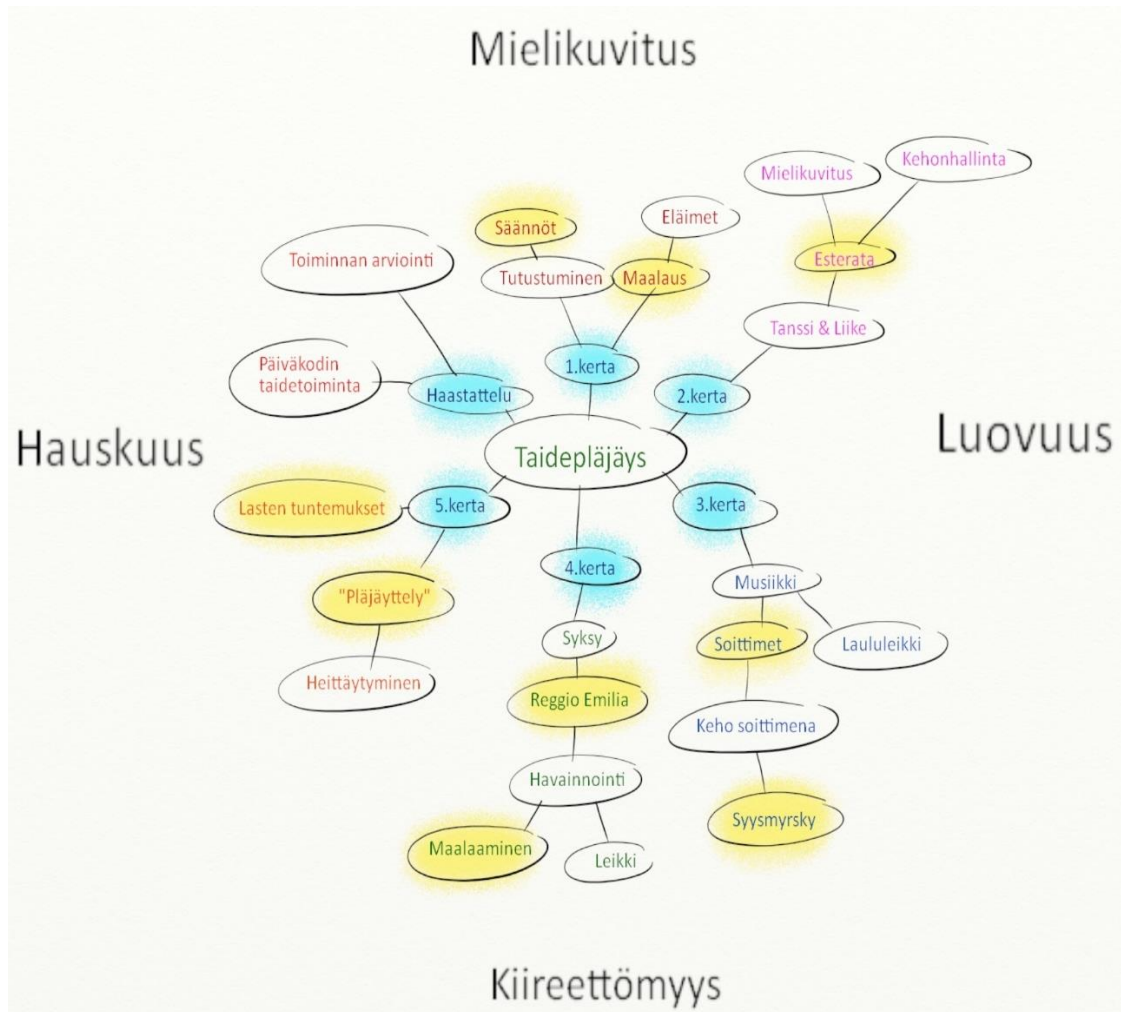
Mielikuvitus

Mielikuvitus

Kehonhallinta

Säännöt

Eläimet

Toiminnan arviointi

Esterata

Tutustuminen

Maalaus

Tanssi & Liike

Päiväkodin taidetoiminta

Haastattelu

1.kerta

2.kerta

Hauskuus

Taidepläjäys

Luovuus

Lasten tuntemukset

5.kerta

3.kerta

4.kerta

Musiikki

"Pläjäyttely"

Syksy

Soittimet

Laululeikki

Heittäytyminen

Reggio Emilia

Keho soittimena

Havainnointi

Syysmyrsky

Maalaaminen

Leikki

Kiireettömyys